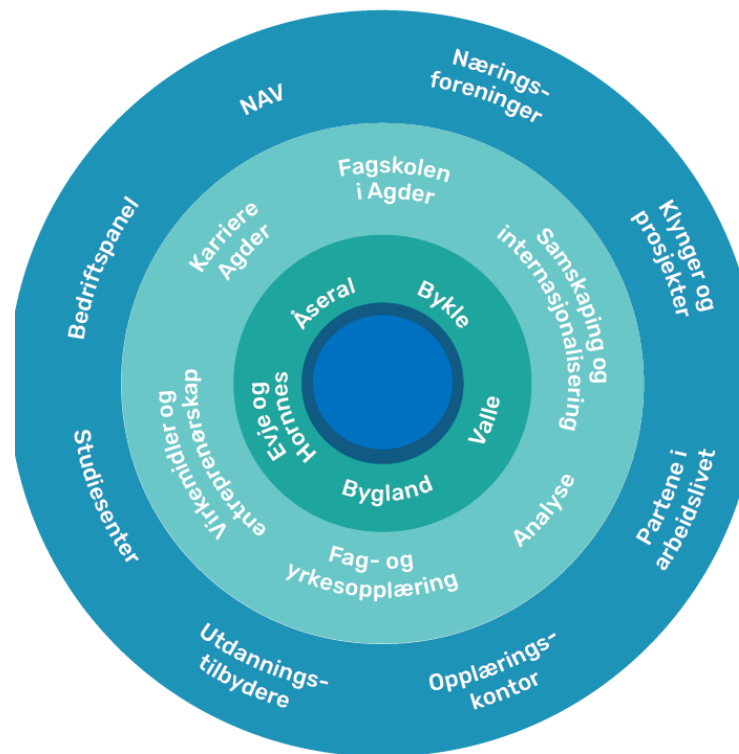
NAV

Nærings-foreninger

Klynger og prosjekter

Partene i arbeidslivet

Opplærings-kontor

Utdannings-tilbydere

Studiesenter

Bedriftspanel

Fagskolen i Agder

Samskaping og internasjonalisering

Analyse

Fag- og yrkesopplæring

Virkemidler og entreprenørskap

Karriere Agder

Åseral

Bykle

Valle

Bygland

Evje og Hornnes